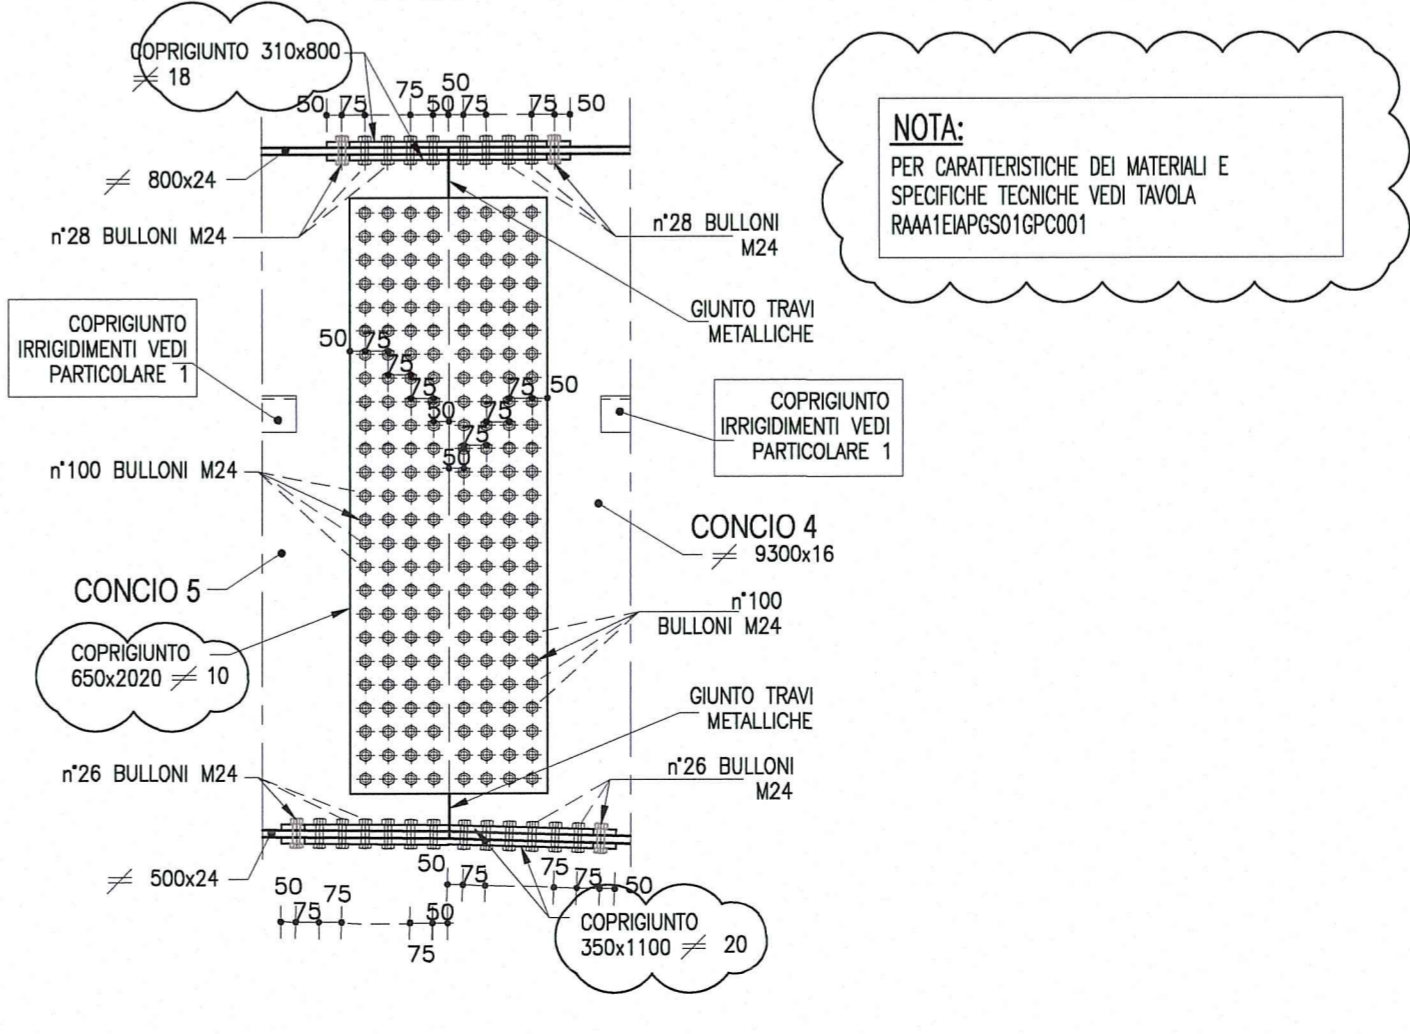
COPRIGIUNTO 310x800
$\neq$ 18

50 75 75 50 50 75 75 50

NOTA:
PER CARATTERISTICHE DEI MATERIALI E SPECIFICHE TECNICHE VEDI TAVOLA RAAA1EIAPGS01GPC001

$\neq$ 800x24

n°28 BULLONI M24

n°28 BULLONI M24

GIUNTO TRAVI METALLICHE

COPRIGIUNTO IRRIGIDIMENTI VEDI PARTICOLARE 1

50 75 75 75 50 75 75 50 75 50

COPRIGIUNTO IRRIGIDIMENTI VEDI PARTICOLARE 1

n°100 BULLONI M24

CONCIO 4
$\neq$ 9300x16

CONCIO 5

n°100 BULLONI M24

COPRIGIUNTO 650x2020 $\neq$ 10

GIUNTO TRAVI METALLICHE

n°26 BULLONI M24

n°26 BULLONI M24

$\neq$ 500x24

50 75 75 75 50

50 75 75 50

75

COPRIGIUNTO 350x1100 $\neq$ 20